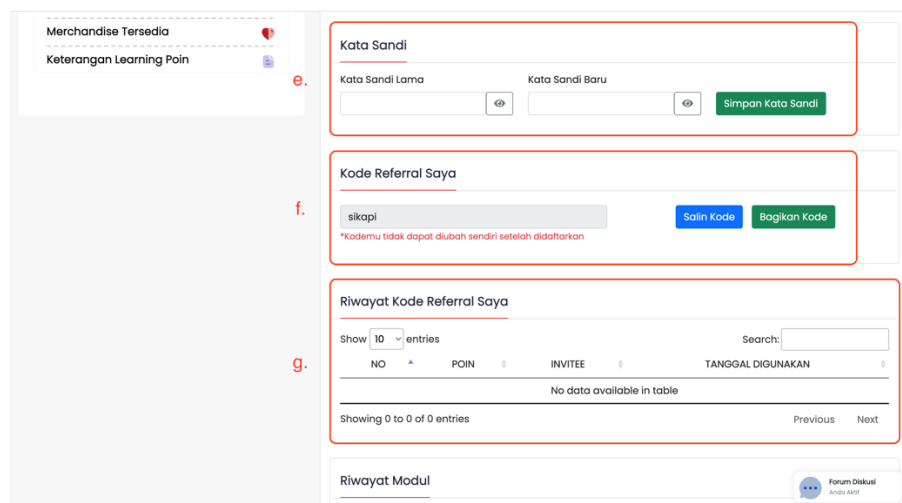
Merchandise Tersedia

Keterangan Learning Poin

e.

Kata Sandi

Kata Sandi Lama

Kata Sandi Baru

Simpan Kata Sandi

f.

Kode Referral Saya

sikapi

Salin Kode

Bagikan Kode

*Kodemu tidak dapat diubah sendiri setelah didaftarkan

g.

Riwayat Kode Referral Saya

Show 10 entries

Search:

| NO | POIN | INVITEE | TANGGAL DIGUNAKAN |
|---|---|---|---|
| No data available in table | | | |

Showing 0 to 0 of 0 entries

Previous

Next

Riwayat Modul

Forum Diskusi
Anda Aktif